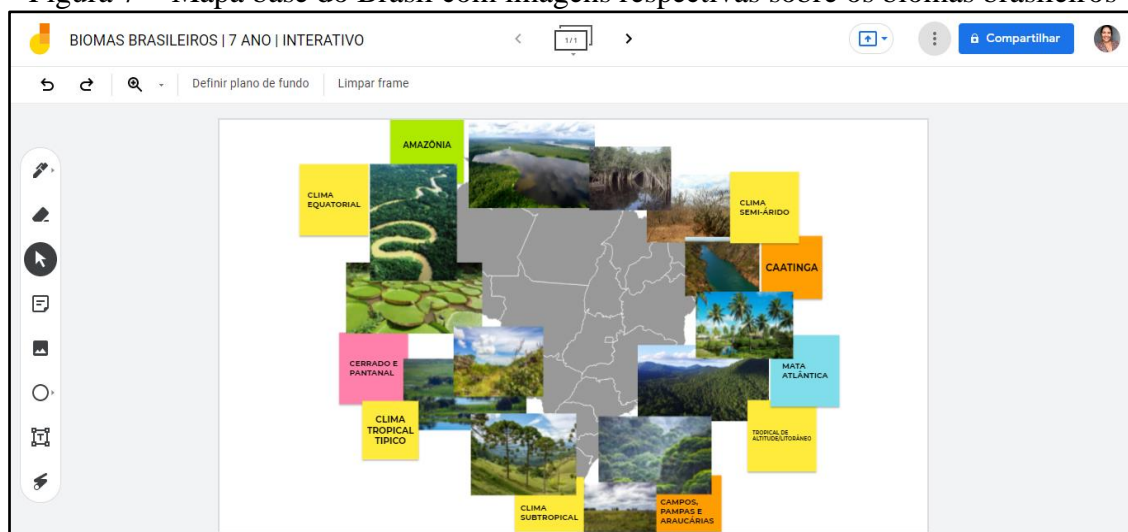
Figura 7 – Mapa base do Brasil com imagens respectivas sobre os biomas brasileiros

BIOMAS BRASILEIROS | 7 ANO | INTERATIVO

1/1

Compartilhar

Definir plano de fundo

Limpar frame

AMAZÔNIA

CLIMA EQUATORIAL

CLIMA SEMI-ÁRIDO

CAATINGA

CERRADO E PANTANAL

MATA ATLÂNTICA

CLIMA TROPICAL TIPICO

TROPICAL DE ALTITUDE/LITORÂNEO

CLIMA SUBTROPICAL

CAMPOS, PAMPAS E ARAUCÁRIAS